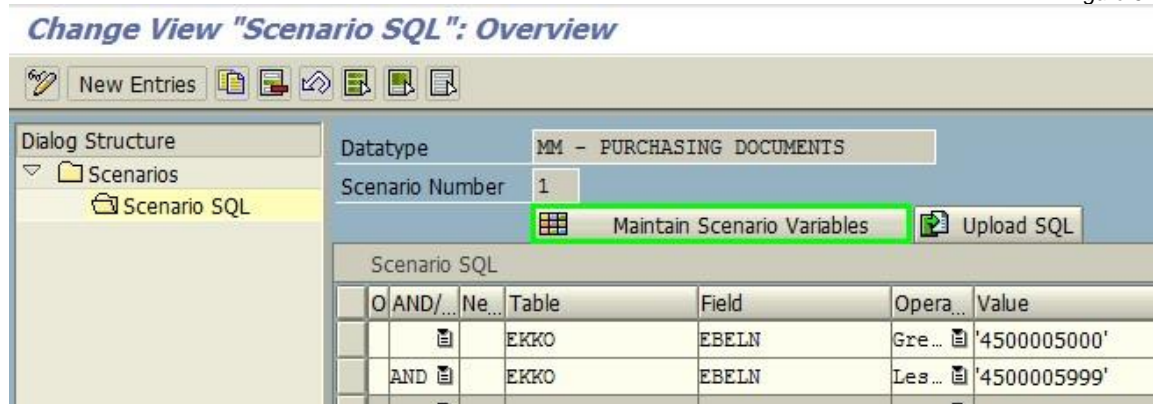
Change View "Scenario SQL": Overview

New Entries

Dialog Structure
Scenarios
Scenario SQL

Datatype MM - PURCHASING DOCUMENTS
Scenario Number 1

Maintain Scenario Variables
Upload SQL

Scenario SQL

| O | AND/... | Ne... | Table | Field | Opera... | Value |
|---|---|---|---|---|---|---|
| | | | EKKO | EBELN | Gre... | '4500005000' |
| | AND | | EKKO | EBELN | Les... | '4500005999' |